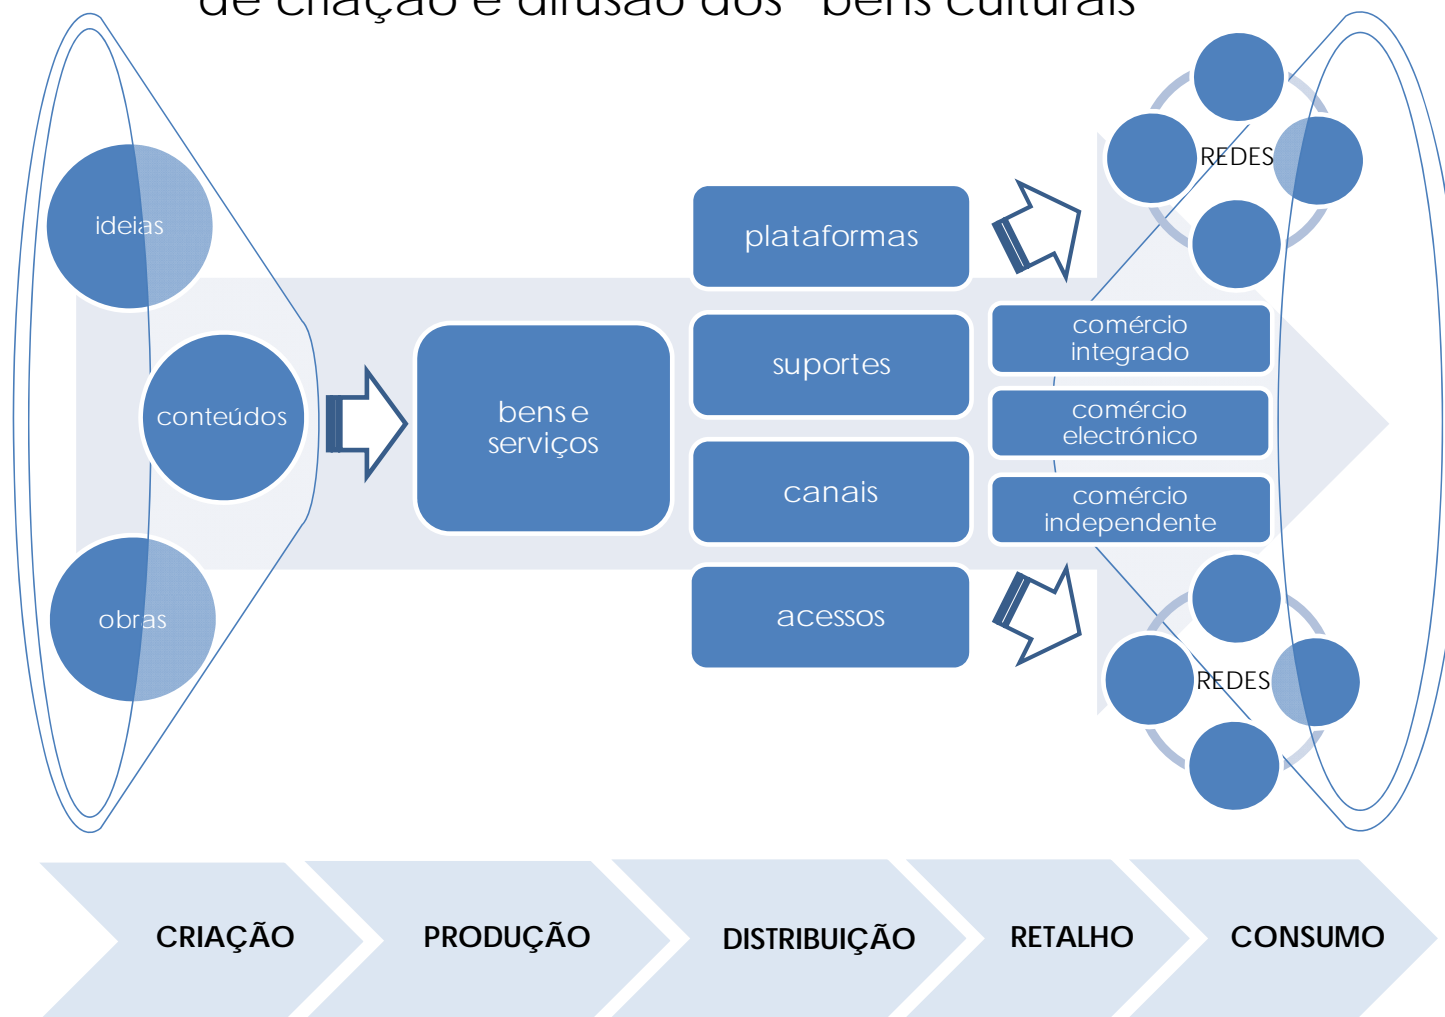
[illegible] criação e difusão dos "bens culturais"

ideias

conteúdos

obras

bens e serviços

plataformas

suportes

canais

acessos

REDES

comércio integrado

comércio electrónico

comércio independente

REDES

CRIAÇÃO

PRODUÇÃO

DISTRIBUIÇÃO

RETALHO

CONSUMO